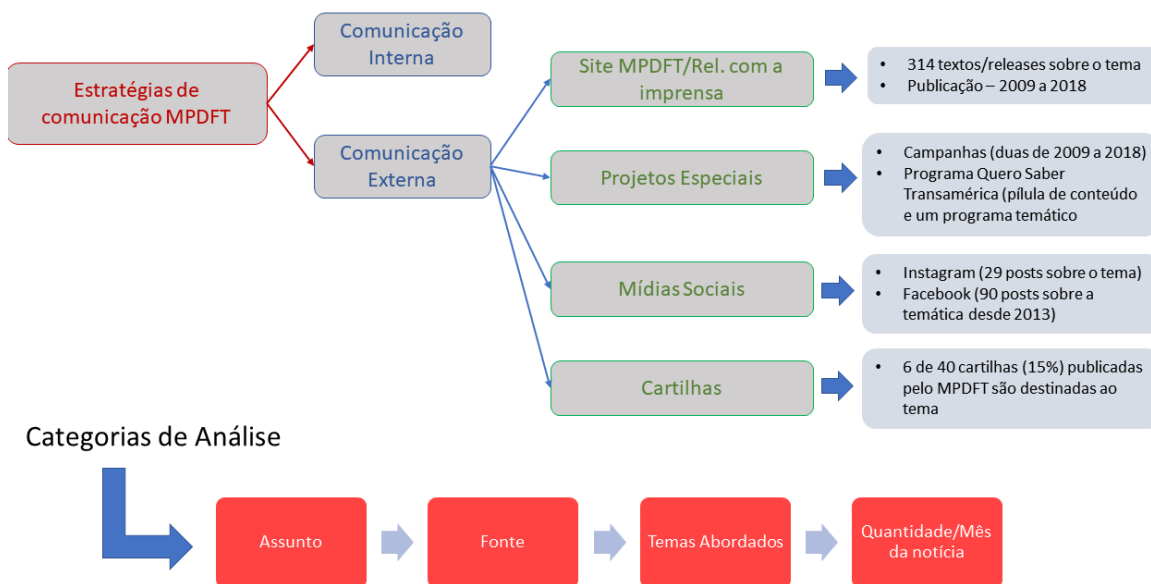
Estratégias de comunicação MPDFT

Comunicação Interna

Comunicação Externa

Site MPDFT/Rel. com a imprensa

- 314 textos/releases sobre o tema
- Publicação – 2009 a 2018

Projetos Especiais

- Campanhas (duas de 2009 a 2018)
- Programa Quero Saber Transamérica (pílula de conteúdo e um programa temático

Mídias Sociais

- Instagram (29 posts sobre o tema)
- Facebook (90 posts sobre a temática desde 2013)

Cartilhas

- 6 de 40 cartilhas (15%) publicadas pelo MPDFT são destinadas ao tema

Categorias de Análise

Assunto

Fonte

Temas Abordados

Quantidade/Mês da notícia